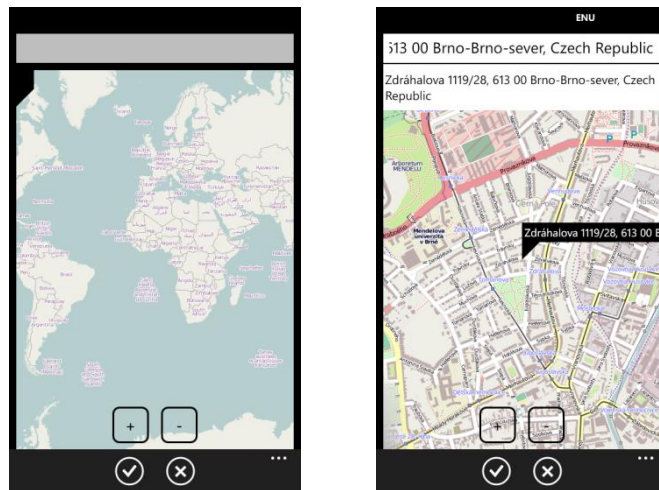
+

-

...

ENU

613 00 Brno-Brno-sever, Czech Republic

Zdráhalova 1119/28, 613 00 Brno-Brno-sever, Czech Republic

Arboretum MENDELU

Mendelova univerzita v Brně

Zdráhalova 1119/28, 613 00 B

+

-

...